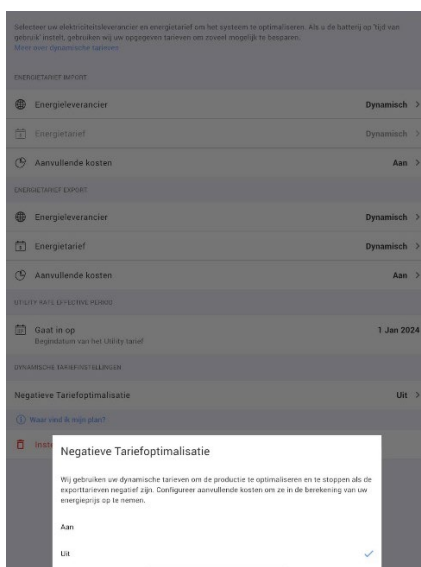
Selecteer uw elektriciteitsleverancier en energietarief om het systeem te optimaliseren. Als u de batterij op 'tijd van gebruik' instelt, gebruiken wij uw opgegeven tarieven om zoveel mogelijk te besparen.
Meer over dynamische tarieven

ENERGIETARIEF IMPORT

Energieleverancier Dynamisch >

Energietarief Dynamisch >

Aanvullende kosten Aan >

ENERGIETARIEF EXPORT

Energieleverancier Dynamisch >

Energietarief Dynamisch >

Aanvullende kosten Aan >

UTILITY RATE EFFECTIVE PERIOD

Gaat in op 1 Jan 2024
Begindatum van het Utility tarief

DYNAMISCHE TARIEFINSTELLINGEN

Negatieve Tarieefoptimalisatie Uit >

Waar vind ik mijn plan?

Inst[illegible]

Negatieve Tariefoptimalisatie

Wij gebruiken uw dynamische tarieven om de productie te optimaliseren en te stoppen als de exporttarieven negatief zijn. Configureer aanvullende kosten om ze in de berekening van uw energieprijs op te nemen.

Aan

Uit